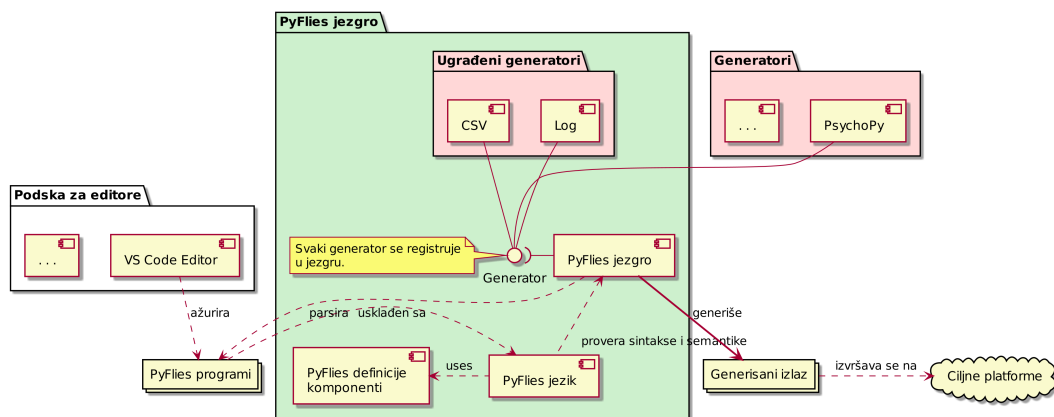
PyFlies jezgro

Ugrađeni generatori

CSV

Log

Generatori

. . .

PsychoPy

Podska za editore

. . .

VS Code Editor

Svaki generator se registruje u jezgru.

Generator

PyFlies jezgro

generiše

ažurira

parsira

usklađen sa

provera sintakse i semantike

PyFlies programi

PyFlies definicije komponenti

uses

PyFlies jezik

Generisani izlaz

izvršava se na

Ciljne platforme